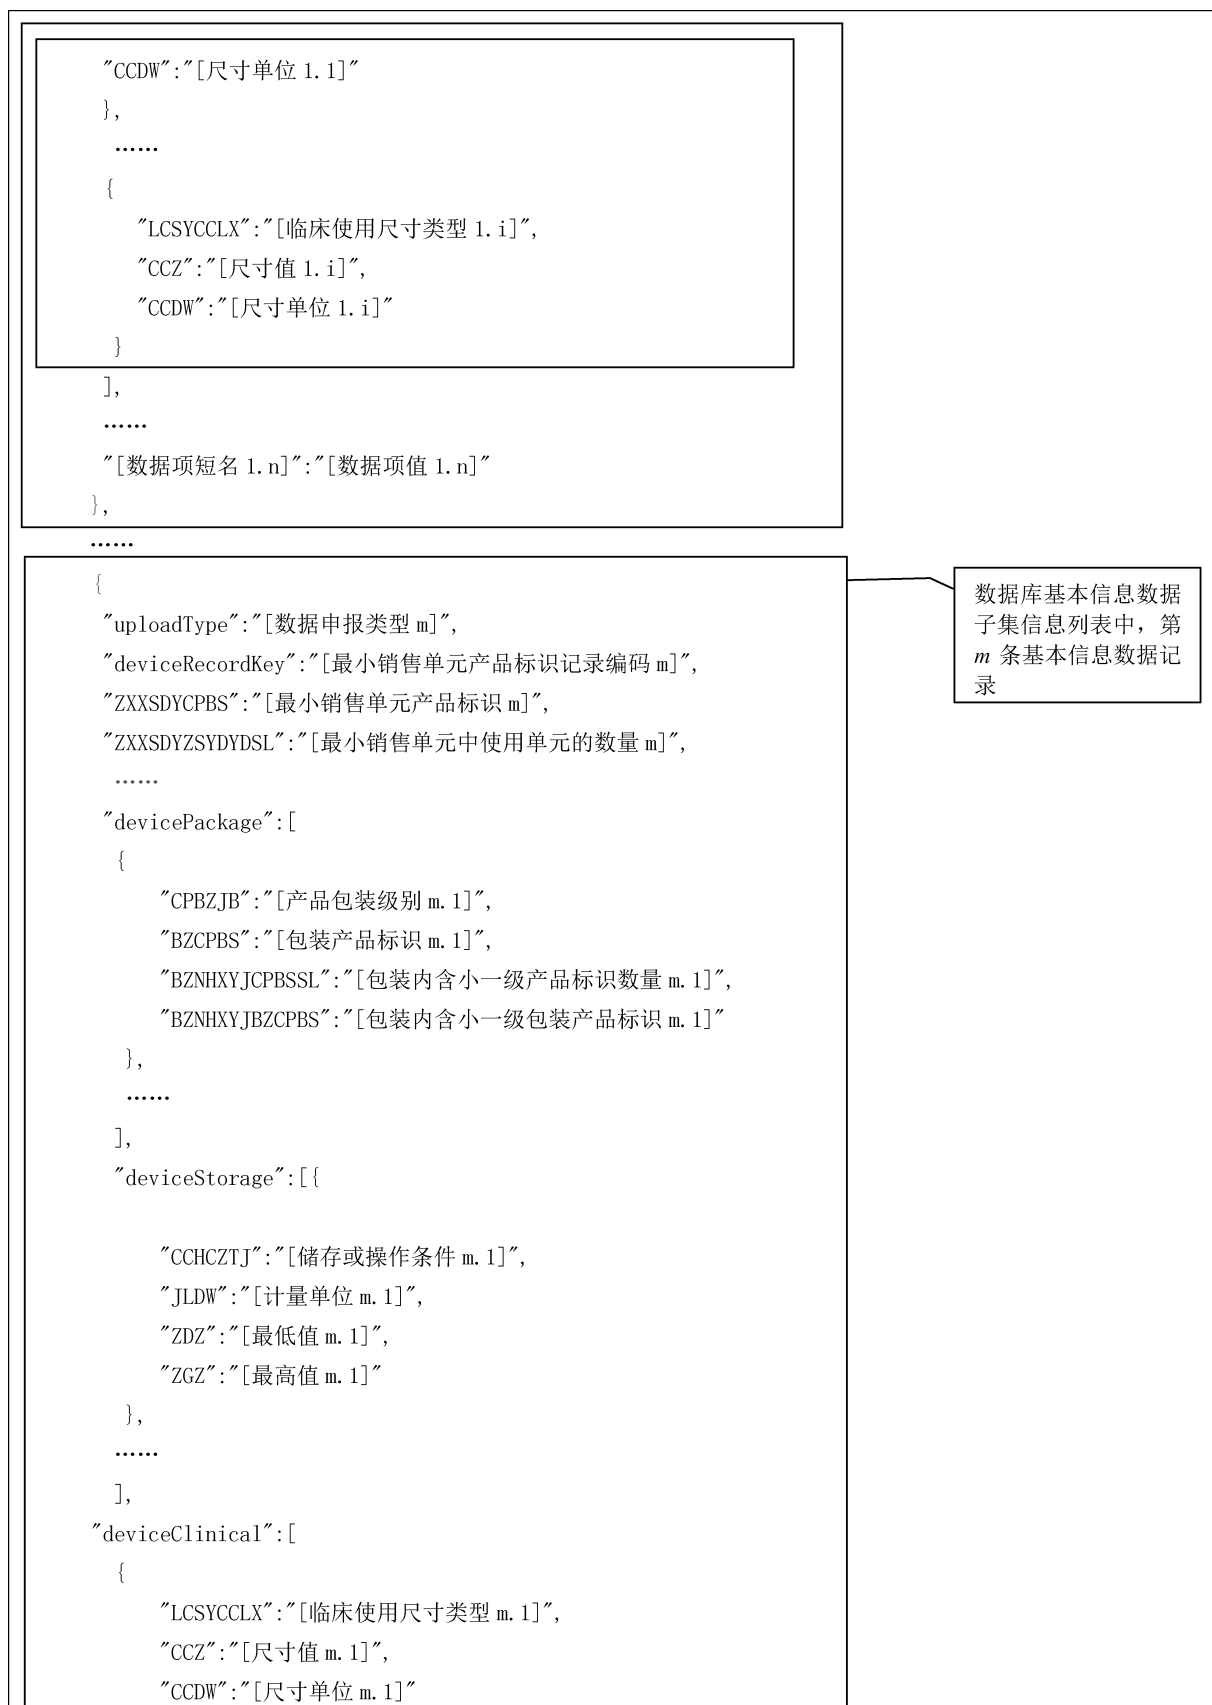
"CCDW":"[尺寸单位 1.1]"
},
……
{
"LCSYCCLX":"[临床使用尺寸类型 1.i]",
"CCZ":"[尺寸值 1.i]",
"CCDW":"[尺寸单位 1.i]"
}
],
……
"[数据项短名 1.n]":"[数据项值 1.n]"
},
……
{
"uploadType":"[数据申报类型 m]",
"deviceRecordKey":"[最小销售单元产品标识记录编码 m]",
"ZXXSDYCPBS":"[最小销售单元产品标识 m]",
"ZXXSDYZSYDYDSL":"[最小销售单元中使用单元的数量 m]",
……
"devicePackage":[
{
"CPBZJB":"[产品包装级别 m.1]",
"BZCPBS":"[包装产品标识 m.1]",
"BZNHXYJCPBSSL":"[包装内含小一级产品标识数量 m.1]",
"BZNHXYJBZCPBS":"[包装内含小一级包装产品标识 m.1]"
},
……
],
"deviceStorage":[{

"CCHCZTJ":"[储存或操作条件 m.1]",
"JLDW":"[计量单位 m.1]",
"ZDZ":"[最低值 m.1]",
"ZGZ":"[最高值 m.1]"
},
……
],
"deviceClinical":[
{
"LCSYCCLX":"[临床使用尺寸类型 m.1]",
"CCZ":"[尺寸值 m.1]",
"CCDW":"[尺寸单位 m.1]"

数据库基本信息数据子集信息列表中，第 $m$ 条基本信息数据记录